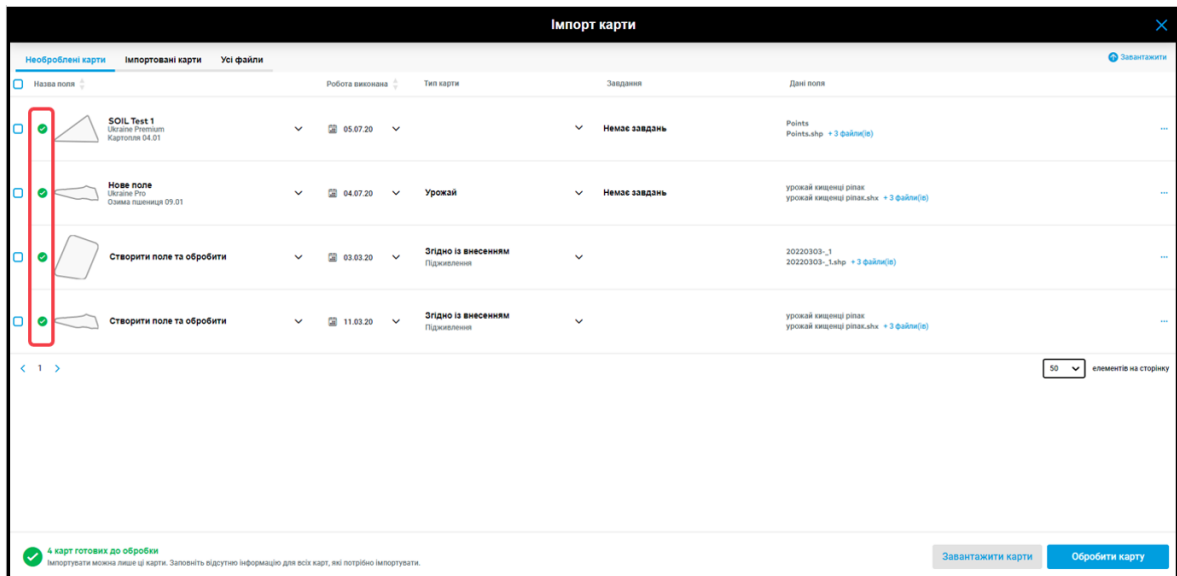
Імпорт карти

Необроблені карти | Імпортовані карти | Усі файли

Завантажити

| Назва поля | Робота виконана | Тип карти | Завдання | Дані поля |
|---|---|---|---|---|
| SOIL Test 1 Ukraine Premium Картопля 04.01 | 05.07.20 | | Немає завдань | Points Points.shp + 3 файли(ів) |
| Нове поле Ukraine Pro Озима пшениця 09.01 | 04.07.20 | Урожай | Немає завдань | урожай кищенці ріпак урожай кищенці ріпак.shx + 3 файли(ів) |
| Створити поле та обробити | 03.03.20 | Згідно із внесенням Підживлення | | 20220303-_1 20220303-_1.shp + 3 файли(ів) |
| Створити поле та обробити | 11.03.20 | Згідно із внесенням Підживлення | | урожай кищенці ріпак урожай кищенці ріпак.shx + 3 файли(ів) |

< 1 >

50 елементів на сторінку

4 карт готових до обробки
Імпортувати можна лише ці карти. Заповніть відсутню інформацію для всіх карт, які потрібно імпортувати.

Завантажити карти
Обробити карту